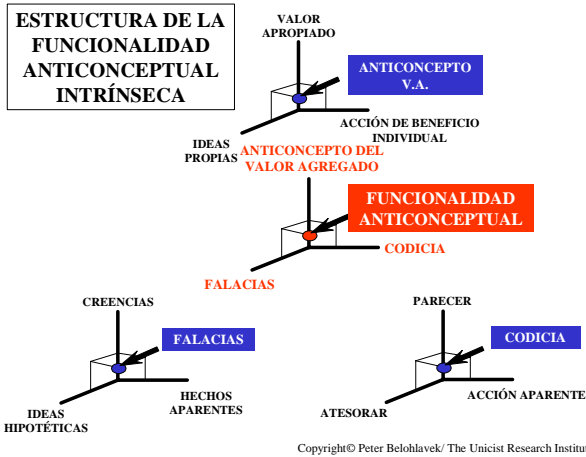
ESTRUCTURA DE LA FUNCIONALIDAD ANTICONCEPTUAL INTRÍNSECA

VALOR APROPIADO

ANTICONCEPTO V.A.

ACCIÓN DE BENEFICIO INDIVIDUAL

IDEAS PROPIAS

ANTICONCEPTO DEL VALOR AGREGADO

FUNCIONALIDAD ANTICONCEPTUAL

CODICIA

FALACIAS

CREENCIAS

FALACIAS

HECHOS APARENTES

IDEAS HIPOTÉTICAS

PARECER

CODICIA

ACCIÓN APARENTE

ATESORAR

Copyright© Peter Belohlavek/ The Unicist Research Institu